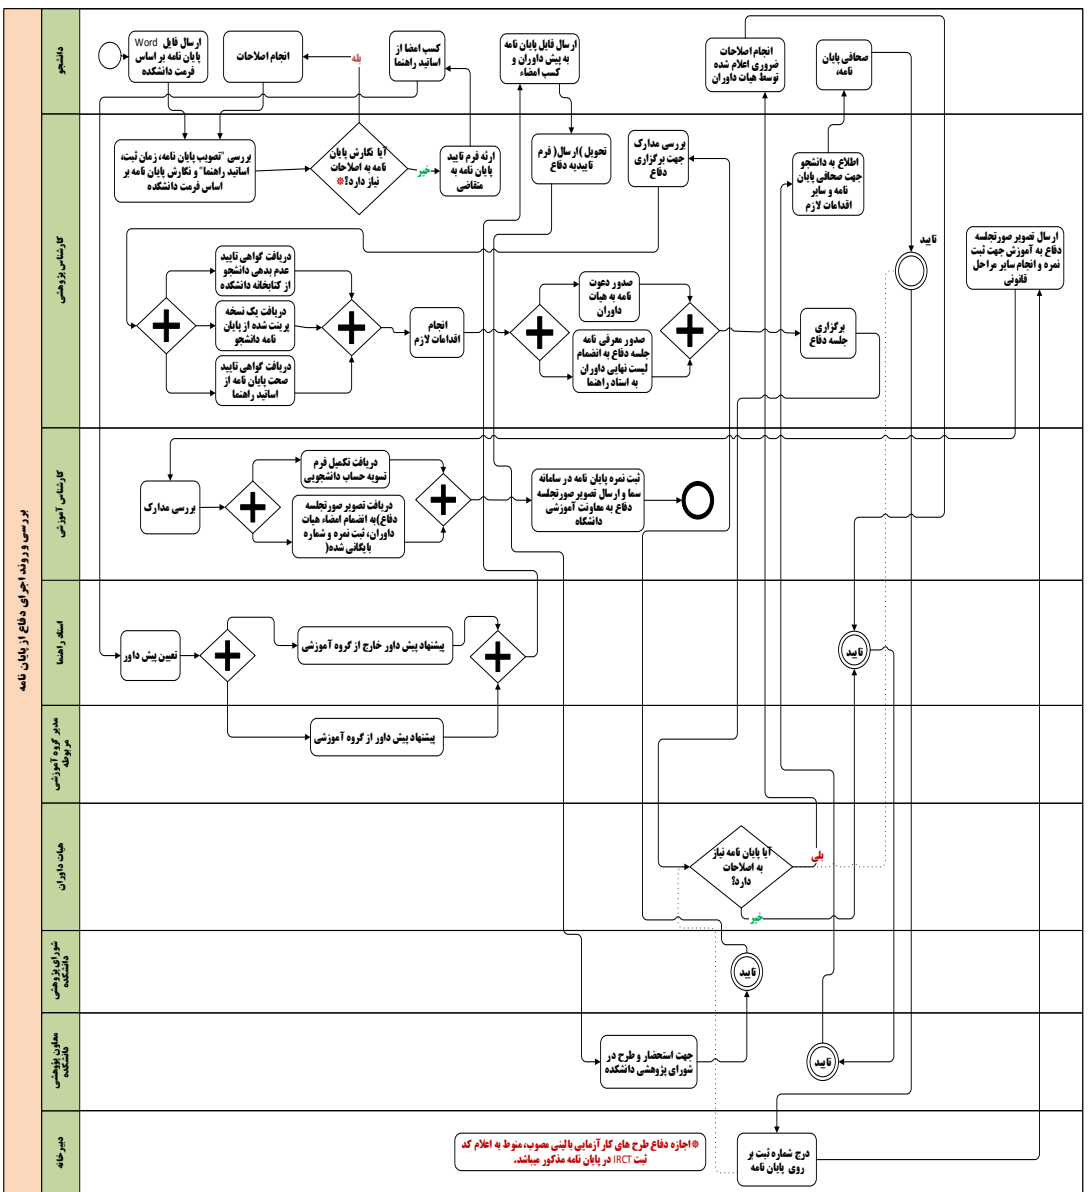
بررسی و روند اجرای دفاع از پایان نامه

دانشجو

ارسال فایل Word پایان نامه بر اساس فرمت دانشکده

انجام اصلاحات

بله

کسب امضا از اساتید راهنما

ارسال فایل پایان نامه به پیش داوران و کسب امضاء

انجام اصلاحات ضروری اعلام شده توسط هیات داوران

صحافی پایان نامه،

کارشناس پژوهشی

بررسی "تصویب پایان نامه، زمان ثبت، اساتید راهنما" و نگارش پایان نامه بر اساس فرمت دانشکده

آیا نگارش پایان نامه به اصلاحات نیاز دارد؟*

خیر

ارئه فرم تایید پایان نامه به متقاضی

تحویل )ارسال( فرم تاییدیه دفاع

بررسی مدارک جهت برگزاری دفاع

اطلاع به دانشجو جهت صحافی پایان نامه و سایر اقدامات لازم

تایید

ارسال تصویر صورتجلسه دفاع به آموزش جهت ثبت نمره و انجام سایر مراحل قانونی

دریافت گواهی تایید عدم بدهی دانشجو از کتابخانه دانشکده

دریافت یک نسخه پرینت شده از پایان نامه دانشجو

دریافت گواهی تایید صحت پایان نامه از اساتید راهنما

انجام اقدامات لازم

صدور دعوت نامه به هیات داوران

صدور معرفی نامه جلسه دفاع به انضمام لیست نهایی داوران به استاد راهنما

برگزاری جلسه دفاع

کارشناس آموزشی

بررسی مدارک

دریافت تکمیل فرم تسویه حساب دانشجویی

دریافت تصویر صورتجلسه دفاع)به انضمام امضاء هیات داوران، ثبت نمره و شماره بایگانی شده(

ثبت نمره پایان نامه در سامانه سما و ارسال تصویر صورتجلسه دفاع به معاونت آموزشی دانشگاه

استاد راهنما

تعیین پیش داور

پیشنهاد پیش داور خارج از گروه آموزشی

تایید

مدیر گروه آموزشی مربوطه

پیشنهاد پیش داور از گروه آموزشی

هیات داوران

آیا پایان نامه نیاز به اصلاحات دارد؟

بلی

خیر

شورای پژوهشی دانشکده

تایید

معاون پژوهشی دانشکده

جهت استحضار و طرح در شورای پژوهشی دانشکده

تایید

دبیرخانه

*اجازه دفاع طرح های کارآزمایی بالینی مصوب، منوط به اعلام کد ثبت IRCT در پایان نامه مذکور میباشد.

درج شماره ثبت بر روی پایان نامه